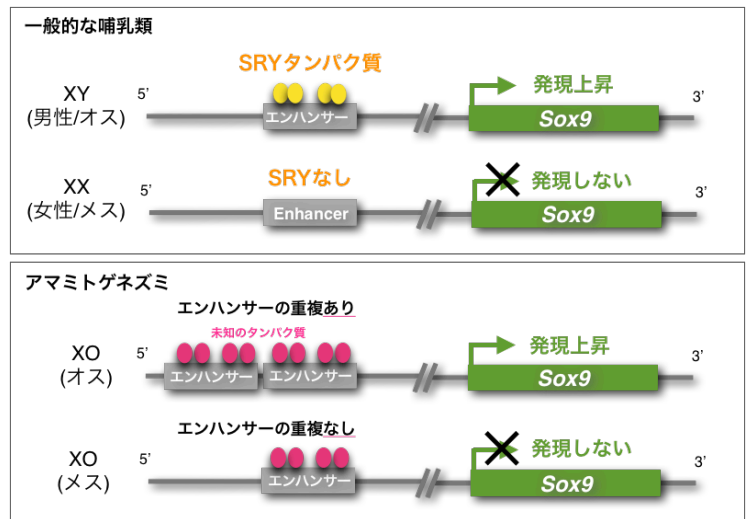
一般的な哺乳類

SRYタンパク質

XY
(男性/オス)

5'

エンハンサー

発現上昇

Sox9

3'

SRYなし

XX
(女性/メス)

5'

Enhancer

発現しない

Sox9

3'

アマミトゲネズミ

エンハンサーの重複あり

未知のタンパク質

XO
(オス)

5'

エンハンサー

エンハンサー

発現上昇

Sox9

3'

エンハンサーの重複なし

XO
(メス)

5'

エンハンサー

発現しない

Sox9

3'